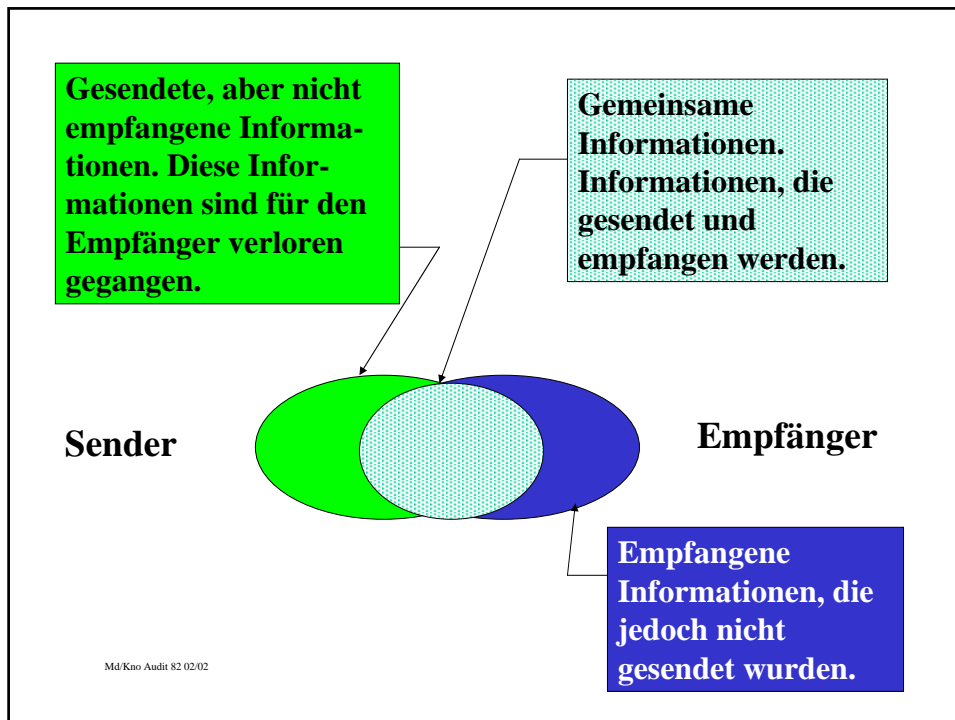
Gesendete, aber nicht empfangene Informationen. Diese Informationen sind für den Empfänger verloren gegangen.

Gemeinsame Informationen. Informationen, die gesendet und empfangen werden.

Sender

Empfänger

Empfangene Informationen, die jedoch nicht gesendet wurden.

Md/Kno Audit 82 02/02